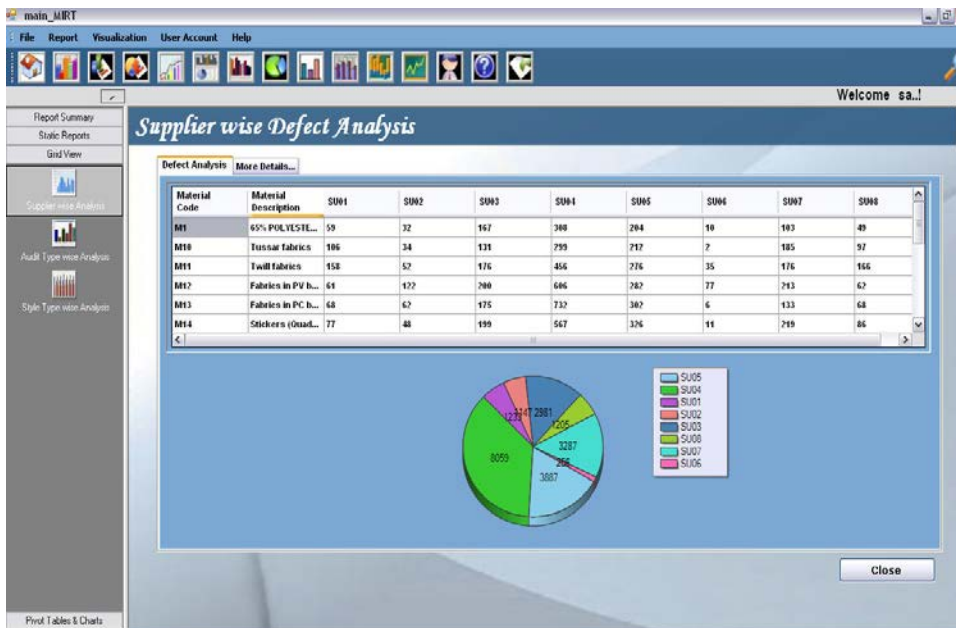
main_MIRT

File Report Visualization User Account Help

Welcome sa..!

Report Summary
Static Reports
Grid View
Supplier wise Analysis
Audit Type wise Analysis
Style Type wise Analysis
Pivot Tables & Charts

Supplier wise Defect Analysis

Defect Analysis | More Details...

| Material Code | Material Description | SU01 | SU02 | SU03 | SU04 | SU05 | SU06 | SU07 | SU08 |
|---|---|---|---|---|---|---|---|---|---|
| M1 | 65% POLYESTE... | 59 | 32 | 167 | 308 | 204 | 10 | 103 | 49 |
| M10 | Tussar fabrics | 106 | 34 | 131 | 299 | 217 | 2 | 185 | 97 |
| M11 | Twill fabrics | 158 | 52 | 176 | 456 | 276 | 35 | 176 | 166 |
| M12 | Fabrics in PV b... | 61 | 122 | 200 | 606 | 282 | 77 | 213 | 62 |
| M13 | Fabrics in PC b... | 68 | 62 | 175 | 732 | 302 | 6 | 133 | 68 |
| M14 | Stickers (Quad... | 77 | 48 | 199 | 567 | 326 | 11 | 219 | 86 |

1237 1147 2981 1205 3287 8059 266 3887

SU05
SU04
SU01
SU02
SU03
SU08
SU07
SU06

Close